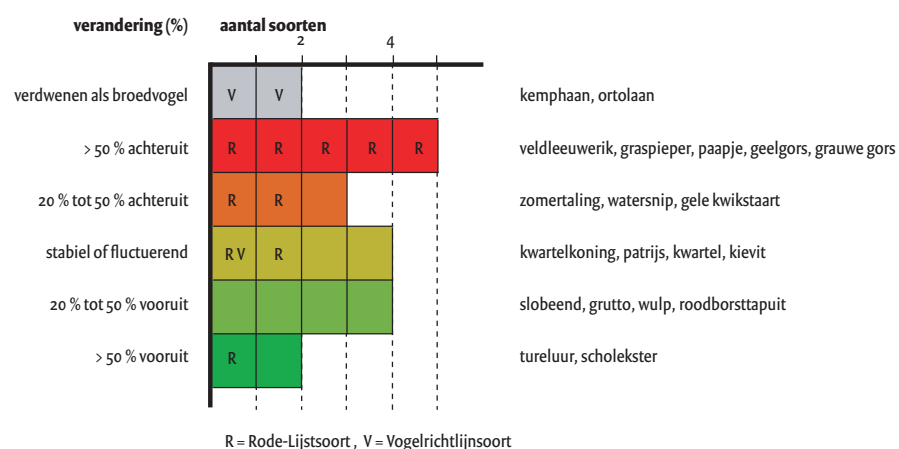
| verandering (%) | aantal soorten | |
|---|---|---|
| verdwenen als broedvogel | V V | kemphaan, ortolaan |
| > 50 % achteruit | R R R R R | veldleeuwerik, graspieper, paapje, geelgors, grauwe gors |
| 20 % tot 50 % achteruit | R R | zomertaling, watersnip, gele kwikstaart |
| stabiel of fluctuerend | RV R | kwartelkoning, patrijs, kwartel, kievit |
| 20 % tot 50 % vooruit | | slobeend, grutto, wulp, roodborsttapuit |
| > 50 % vooruit | R | tureluur, scholekster |

2

4

R = Rode-Lijstsoort , V = Vogelrichtlijnsoort